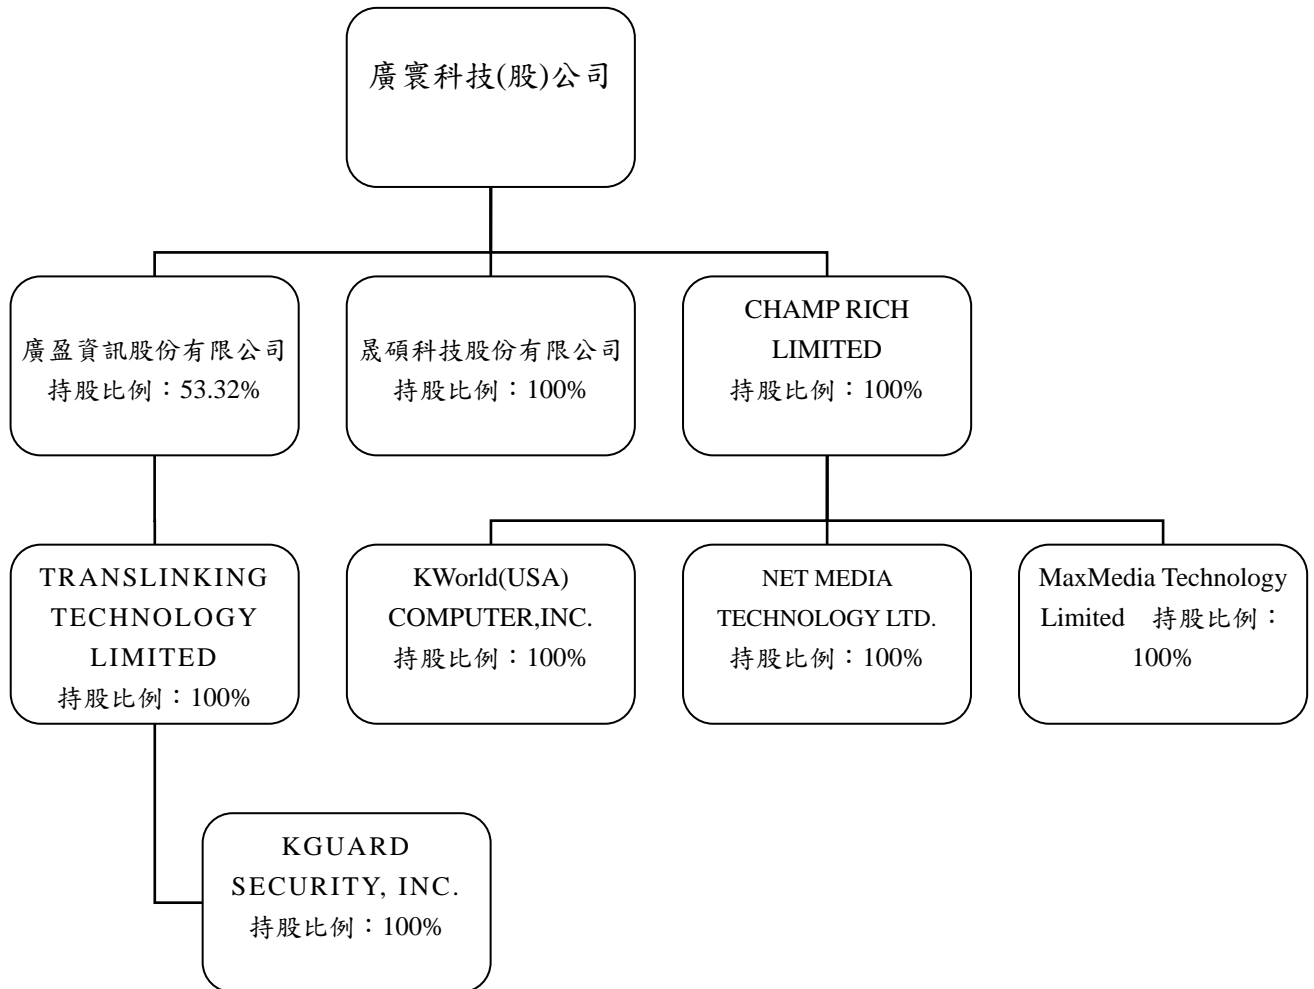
廣寰科技(股)公司

廣盈資訊股份有限公司
持股比例：53.32%

晟碩科技股份有限公司
持股比例：100%

CHAMP RICH LIMITED
持股比例：100%

TRANSLINKING TECHNOLOGY LIMITED
持股比例：100%

KWorld(USA) COMPUTER,INC.
持股比例：100%

NET MEDIA TECHNOLOGY LTD.
持股比例：100%

MaxMedia Technology Limited 持股比例：100%

KGUARD SECURITY, INC.
持股比例：100%